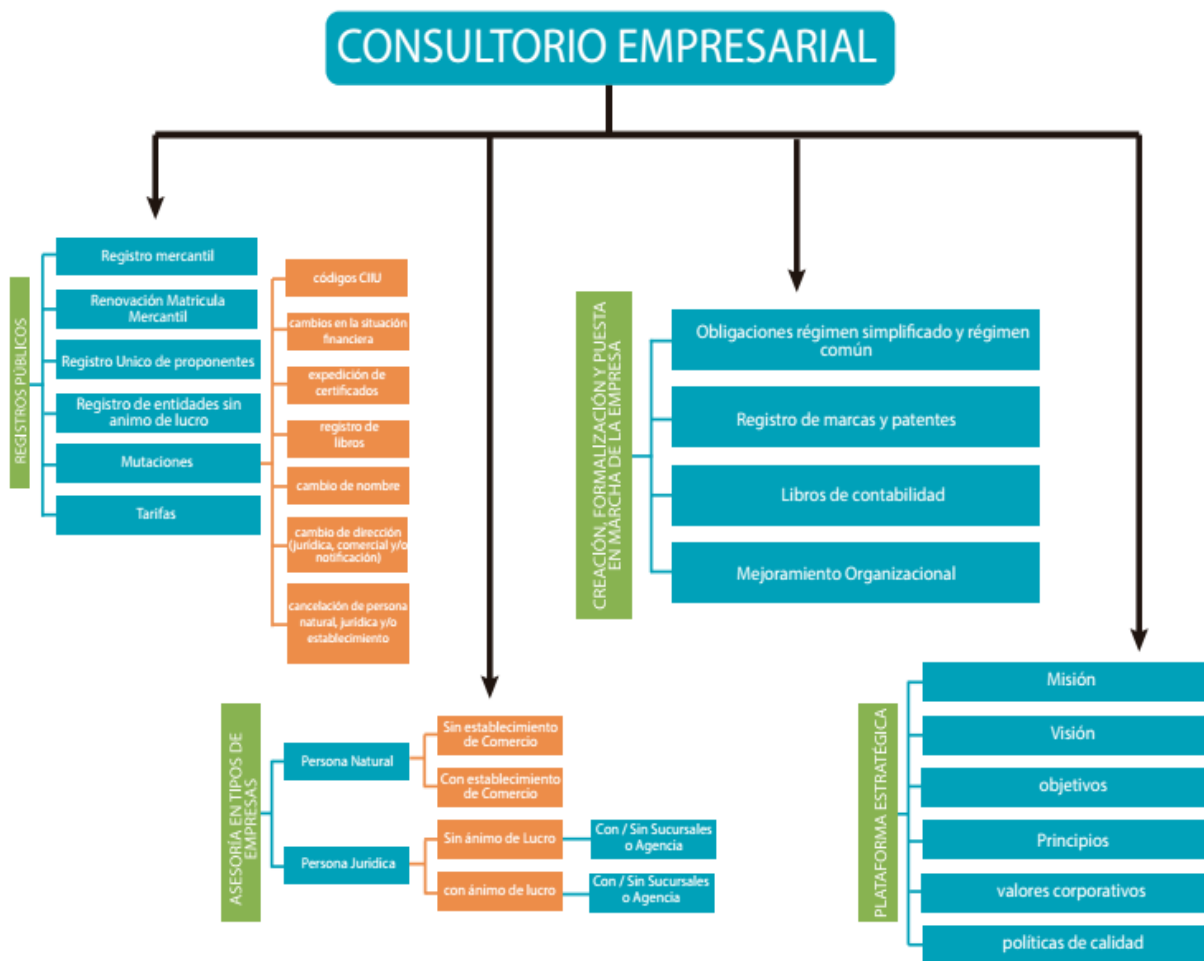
CONSULTORIO EMPRESARIAL

REGISTROS PÚBLICOS

Registro mercantil

Renovación Matrícula Mercantil

Registro Unico de proponentes

Registro de entidades sin animo de lucro

Mutaciones

Tarifas

códigos CIIU

cambios en la situación financiera

expedición de certificados

registro de libros

cambio de nombre

cambio de dirección (jurídica, comercial y/o notificación)

cancelación de persona natural, jurídica y/o establecimiento

ASESORÍA EN TIPOS DE EMPRESAS

Persona Natural

Sin establecimiento de Comercio

Con establecimiento de Comercio

Persona Jurídica

Sin ánimo de Lucro

Con / Sin Sucursales o Agencia

con ánimo de lucro

Con / Sin Sucursales o Agencia

CREACIÓN, FORMALIZACIÓN Y PUESTA EN MARCHA DE LA EMPRESA

Obligaciones régimen simplificado y régimen común

Registro de marcas y patentes

Libros de contabilidad

Mejoramiento Organizacional

PLATAFORMA ESTRATÉGICA

Misión

Visión

objetivos

Principios

valores corporativos

políticas de calidad